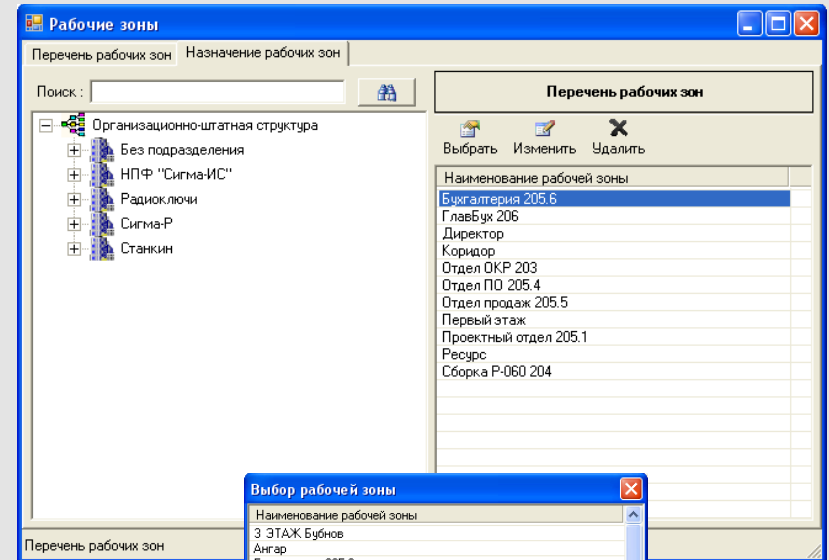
Рабочие зоны

Перечень рабочих зон | Назначение рабочих зон

Поиск :

Перечень рабочих зон

Организационно-штатная структура
Без подразделения
НПФ "Сигма-ИС"
Радиоключи
Сигма-Р
Станкин

Выбрать Изменить Удалить

| Наименование рабочей зоны |
|---|
| Бухгалтерия 205.6 |
| ГлавБух 206 |
| Директор |
| Коридор |
| Отдел ОКР 203 |
| Отдел ПО 205.4 |
| Отдел продаж 205.5 |
| Первый этаж |
| Проектный отдел 205.1 |
| Ресурс |
| Сборка Р-060 204 |

Выбор рабочей зоны

| Наименование рабочей зоны |
|---|
| 3 ЭТАЖ Бубнов |
| Ангар |
| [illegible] |

Перечень рабочих зон